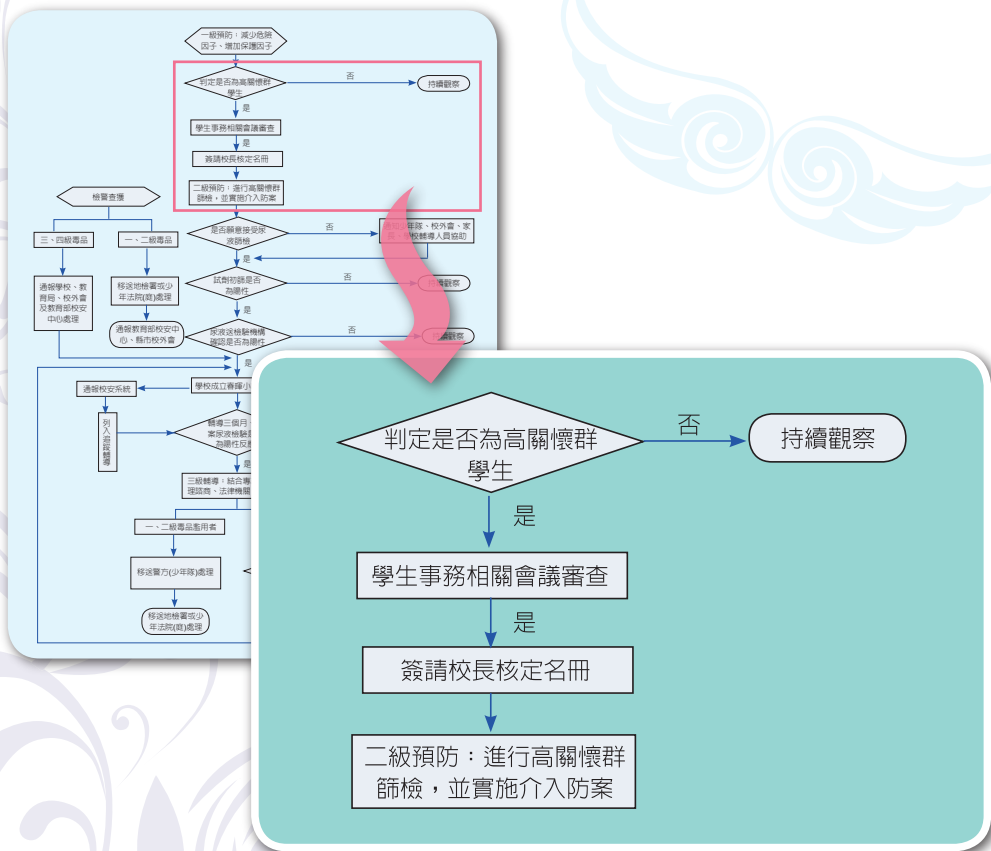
一級預防，減少危險因子、增加保護因子

判定是否為高關懷群學生

否

持續觀察

是

學生事務相關會議審查

是

簽請校長核定名冊

二級預防：進行高關懷群篩檢，並實施介入防案

檢警查獲

三、四級毒品

一、二級毒品

通報學校、教育局、校外會及教育部校安中心處理

移送地檢署或少年法院(庭)處理

通報教育部校安中心、縣市校外會

是否願意接受家長篩檢

否

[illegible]年隊、校外會、家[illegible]校輔導人員協助

是

試劑初篩是否為陽性

否

持續觀察

是

家長送檢驗機構確認是否為陽性

否

持續觀察

是

學校成立春暉小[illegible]

通報校安系統

列入追蹤輔導

輔導三個月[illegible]案家送檢驗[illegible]為陽性反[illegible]

是

三級輔導，結合專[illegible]理諮商、法律機關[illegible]

一、二級毒品濫用者

移送警方(少年隊)處理

移送地檢署或少年法院(庭)處理

判定是否為高關懷群學生

否

持續觀察

是

學生事務相關會議審查

是

簽請校長核定名冊

二級預防：進行高關懷群篩檢，並實施介入防案